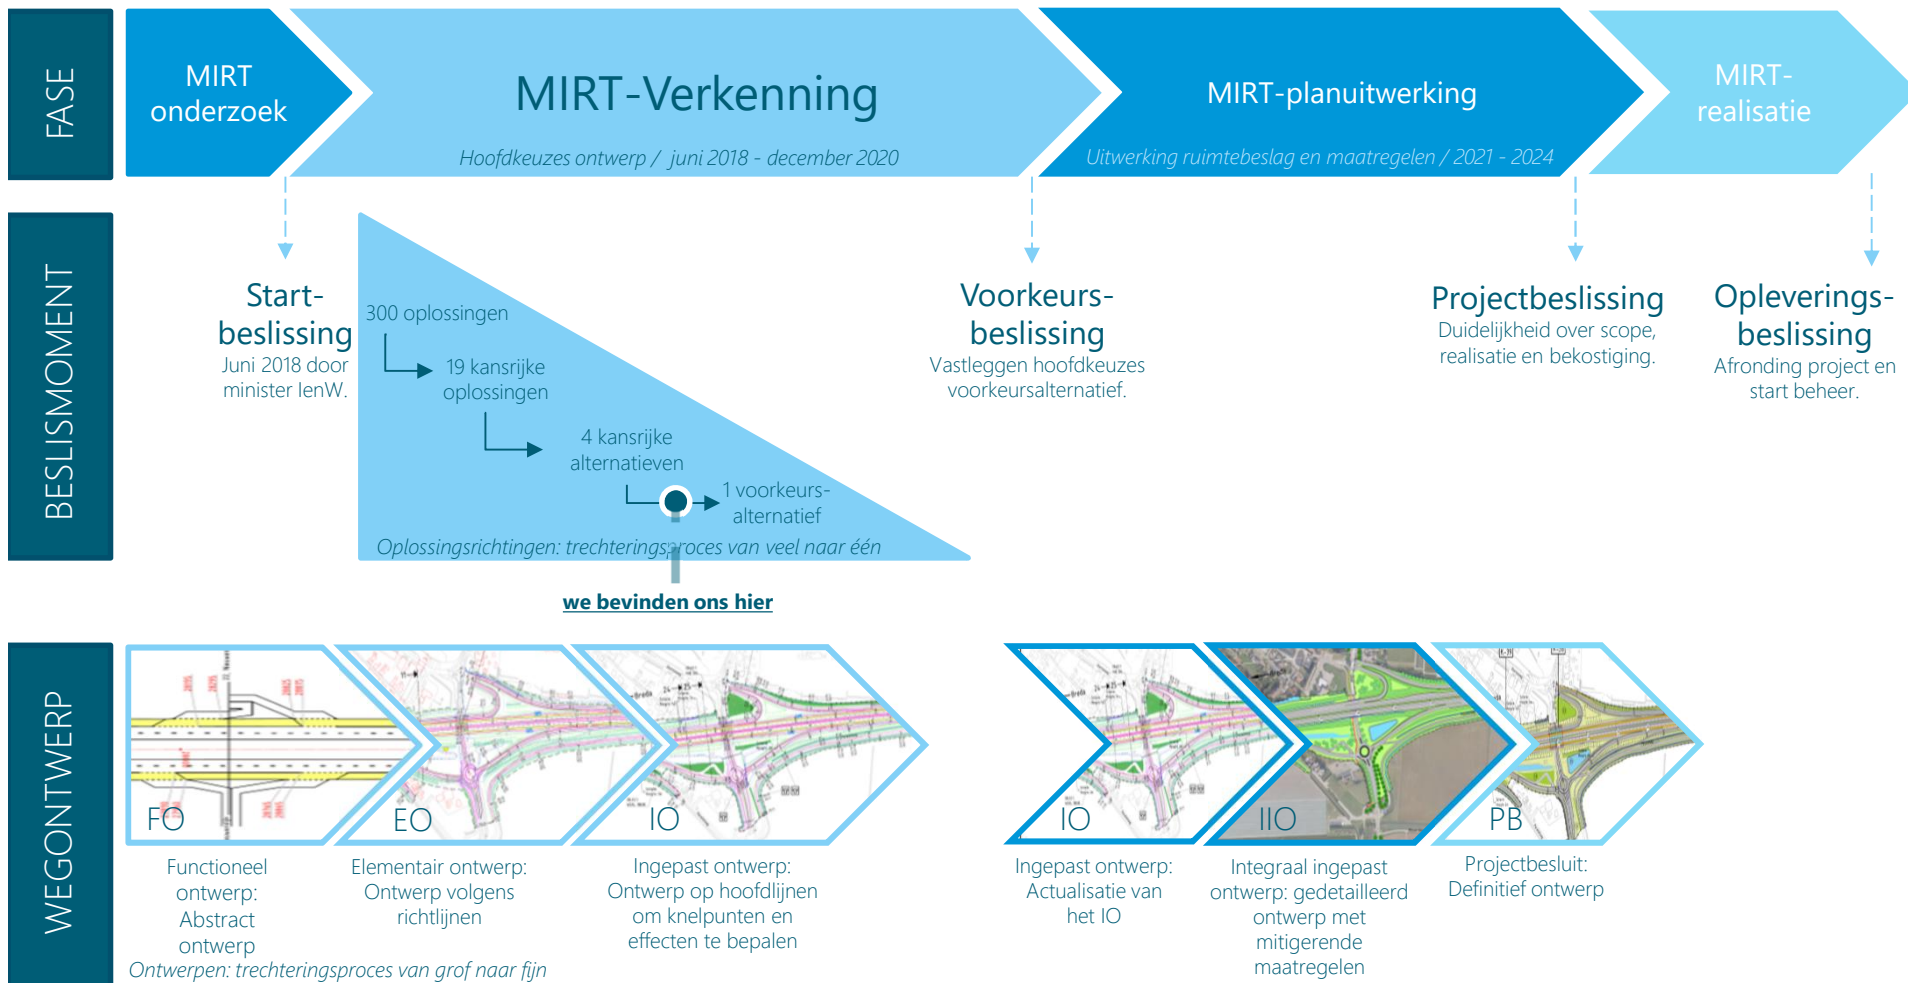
FASE

MIRT onderzoek

MIRT-Verkenning

Hoofdkeuzes ontwerp / juni 2018 - december 2020

MIRT-planuitwerking

Uitwerking ruimtebeslag en maatregelen / 2021 - 2024

MIRT-realisatie

BESLISMOMENT

Start-beslissing
Juni 2018 door minister IenW.

300 oplossingen

19 kansrijke oplossingen

4 kansrijke alternatieven

1 voorkeurs-alternatief

Oplossingsrichtingen: trechteringsproces van veel naar één

we bevinden ons hier

Voorkeurs-beslissing
Vastleggen hoofdkeuzes voorkeursalternatief.

Projectbeslissing
Duidelijkheid over scope, realisatie en bekostiging.

Opleverings-beslissing
Afronding project en start beheer.

WEGONTWERP

FO

EO

IO

IO

IIO

PB

Functioneel ontwerp: Abstract ontwerp

Elementair ontwerp: Ontwerp volgens richtlijnen

Ingepast ontwerp: Ontwerp op hoofdlijnen om knelpunten en effecten te bepalen

Ingepast ontwerp: Actualisatie van het IO

Integraal ingepast ontwerp: gedetailleerd ontwerp met mitigerende maatregelen

Projectbesluit: Definitief ontwerp

Ontwerpen: trechteringsproces van grof naar fijn